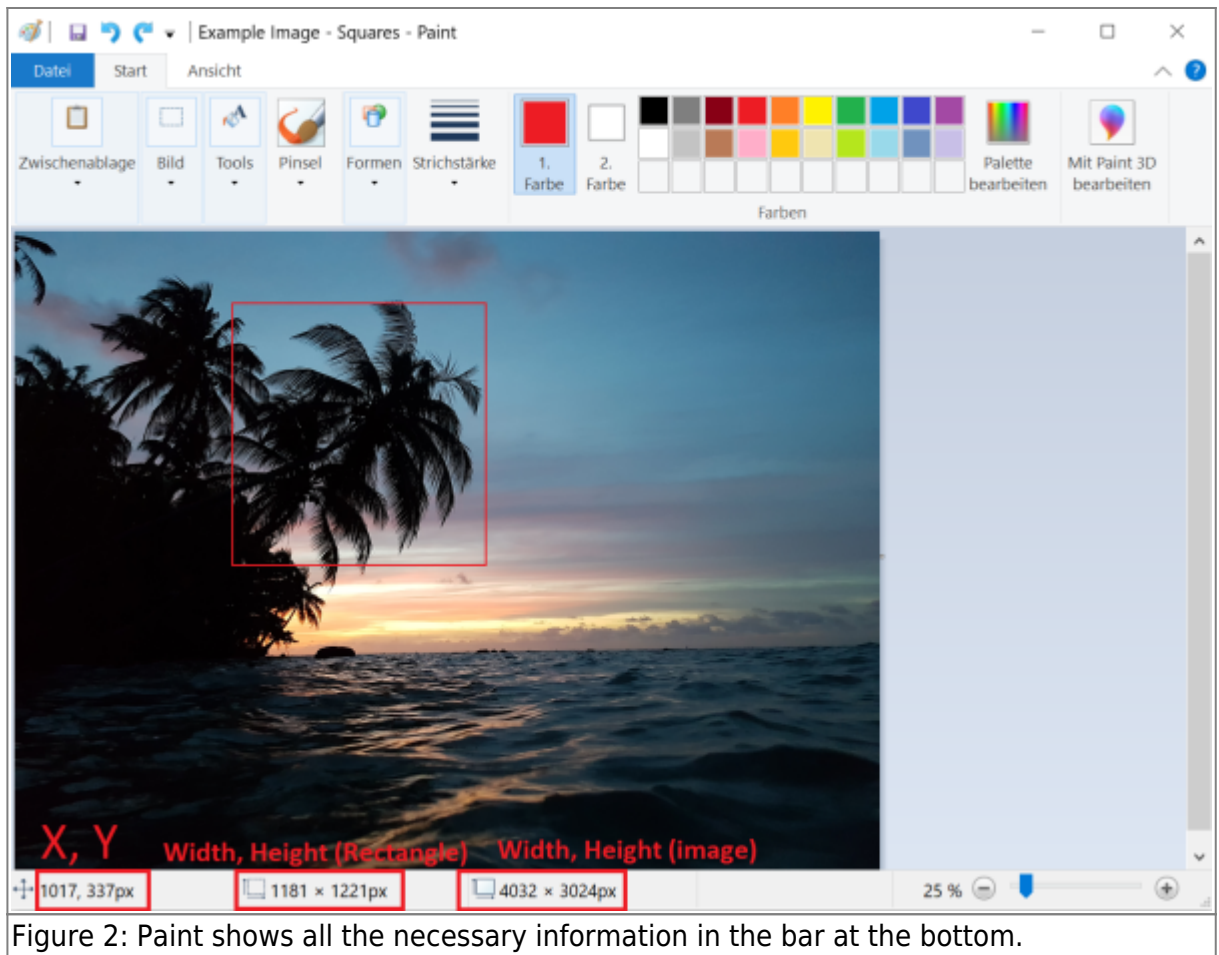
Example Image - Squares - Paint

Datei Start Ansicht

Zwischenablage Bild Tools Pinsel Formen Strichstärke 1. Farbe 2. Farbe Palette bearbeiten Mit Paint 3D bearbeiten

Farben

X, Y Width, Height (Rectangle) Width, Height (image)

1017, 337px 1181 × 1221px 4032 × 3024px 25 %

Figure 2: Paint shows all the necessary information in the bar at the bottom.